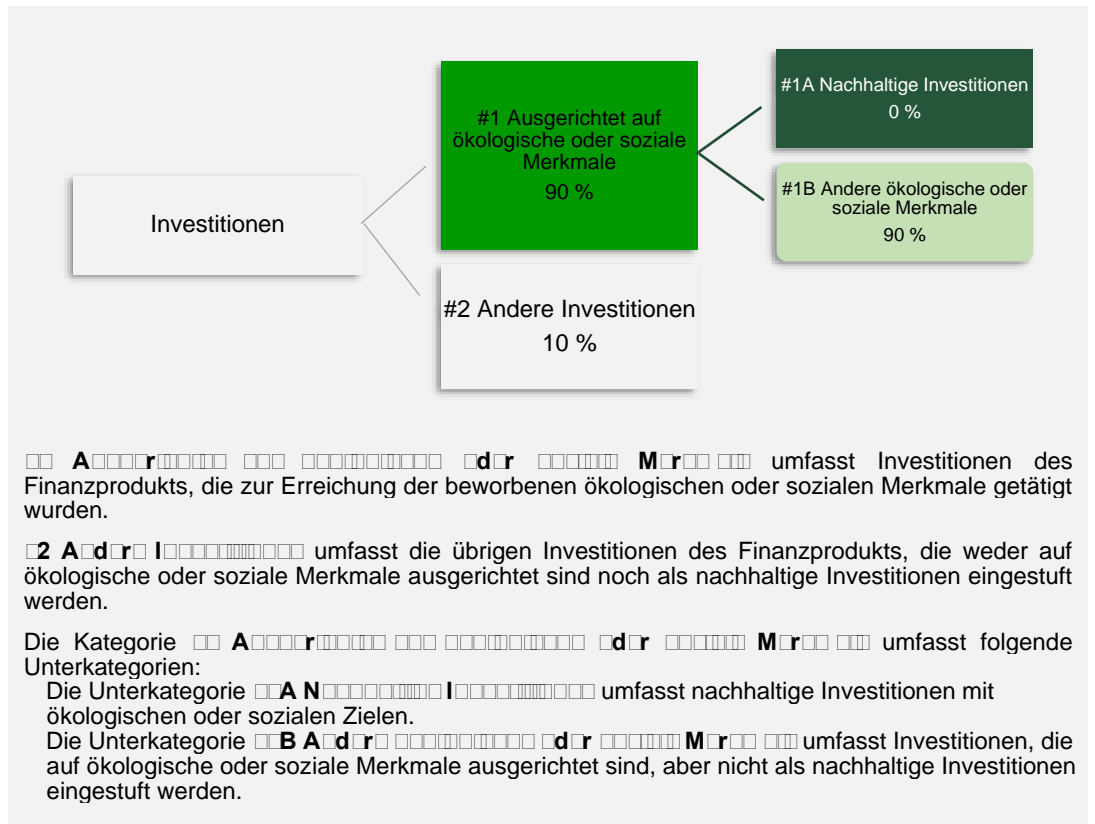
Investitionen

#1 Ausgerichtet auf ökologische oder soziale Merkmale
90 %

#1A Nachhaltige Investitionen
0 %

#1B Andere ökologische oder soziale Merkmale
90 %

#2 Andere Investitionen
10 %

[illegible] A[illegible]r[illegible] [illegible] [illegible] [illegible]d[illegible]r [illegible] M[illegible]r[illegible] umfasst Investitionen des Finanzprodukts, die zur Erreichung der beworbenen ökologischen oder sozialen Merkmale getätigt wurden.

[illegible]2 A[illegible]d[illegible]r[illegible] I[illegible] umfasst die übrigen Investitionen des Finanzprodukts, die weder auf ökologische oder soziale Merkmale ausgerichtet sind noch als nachhaltige Investitionen eingestuft werden.

Die Kategorie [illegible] A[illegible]r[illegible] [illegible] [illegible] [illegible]d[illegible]r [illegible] M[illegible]r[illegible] umfasst folgende Unterkategorien:
Die Unterkategorie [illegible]A N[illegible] I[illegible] umfasst nachhaltige Investitionen mit ökologischen oder sozialen Zielen.
Die Unterkategorie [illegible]B A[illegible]d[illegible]r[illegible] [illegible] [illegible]d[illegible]r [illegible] M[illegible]r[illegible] umfasst Investitionen, die auf ökologische oder soziale Merkmale ausgerichtet sind, aber nicht als nachhaltige Investitionen eingestuft werden.